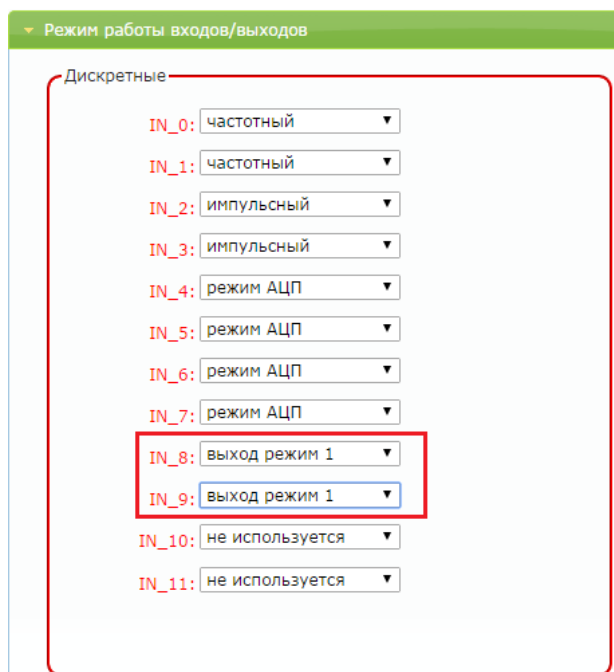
Режим работы входов/выходов

Дискретные

IN_0: частотный
IN_1: частотный
IN_2: импульсный
IN_3: импульсный
IN_4: режим АЦП
IN_5: режим АЦП
IN_6: режим АЦП
IN_7: режим АЦП
IN_8: выход режим 1
IN_9: выход режим 1
IN_10: не используется
IN_11: не используется